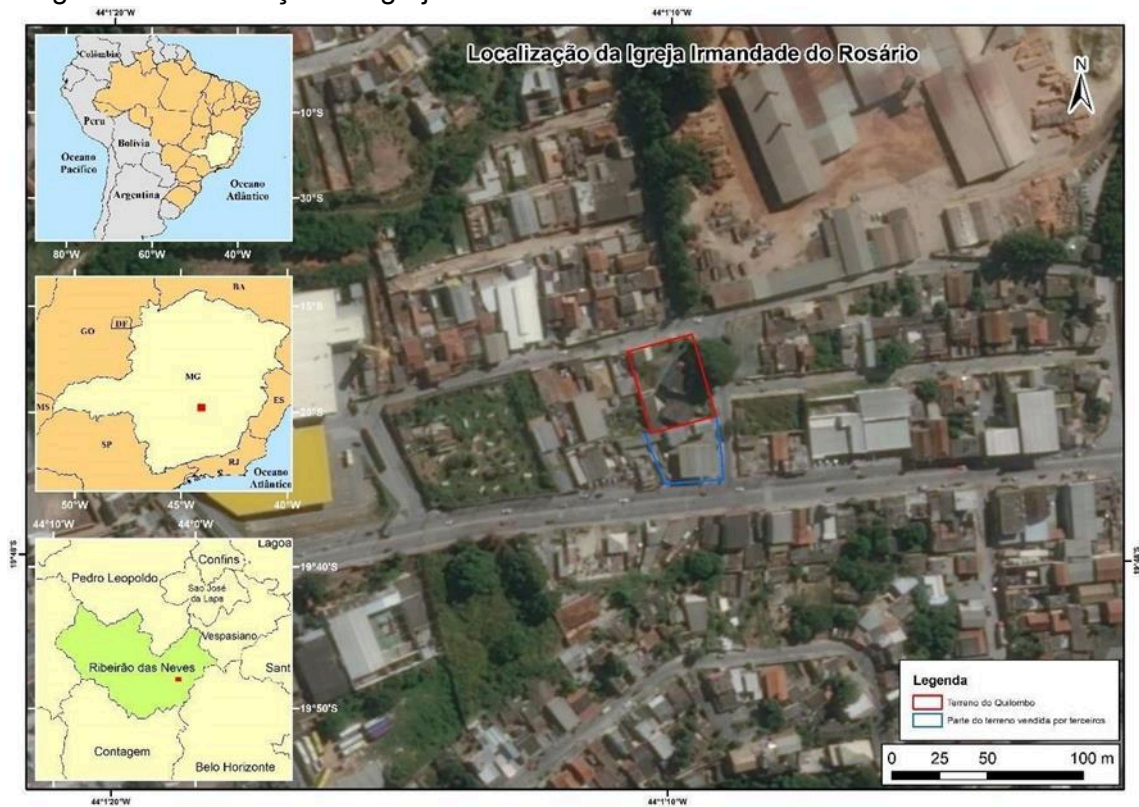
44°1'20"W
44°1'10"W
Localização da Igreja Irmandade do Rosário
N
Colômbia
Peru
Bolívia
Oceano Pacífico
Argentina
Oceano Atlântico
10°S
30°S
80°W
60°W
40°W
BA
GO
DF
MG
MS
ES
SP
RJ
Oceano Atlântico
15°S
20°S
50°W
45°W
40°W
44°10'W
44°0'W
Lagoa
Confins
Pedro Leopoldo
São José da Lapa
Vespasiano
Ribeirão das Neves
Sant
Contagem
Belo Horizonte
19°40'S
19°50'S
19°48'S
19°48'S
Legenda
Terreno do Quilombo
Parte do terreno vendida por terceiros
0 25 50 100 m
44°1'20"W
44°1'10"W